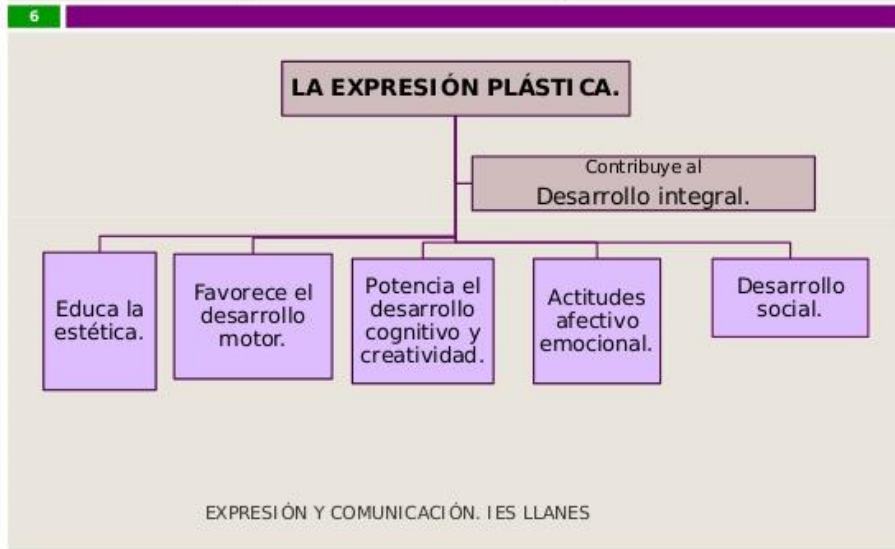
6

LA EXPRESIÓN PLÁSTI CA.

Contribuye al
Desarrollo integral.

Educa la estética.

Favorece el desarrollo motor.

Potencia el desarrollo cognitivo y creatividad.

Actitudes afectivo emocional.

Desarrollo social.

EXPRESIÓN Y COMUNICACIÓN. I ES LLANES